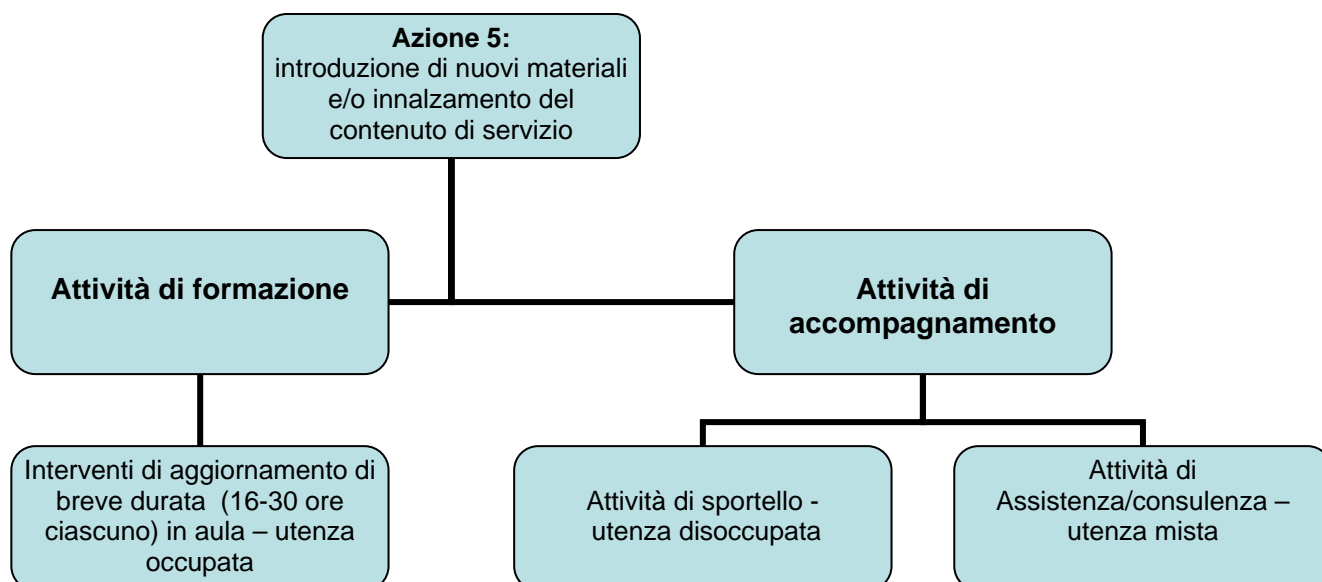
**Azione 5:**
introduzione di nuovi materiali e/o innalzamento del contenuto di servizio

**Attività di formazione**

**Attività di accompagnamento**

Interventi di aggiornamento di breve durata (16-30 ore ciascuno) in aula – utenza occupata

Attività di sportello - utenza disoccupata

Attività di Assistenza/consulenza – utenza mista